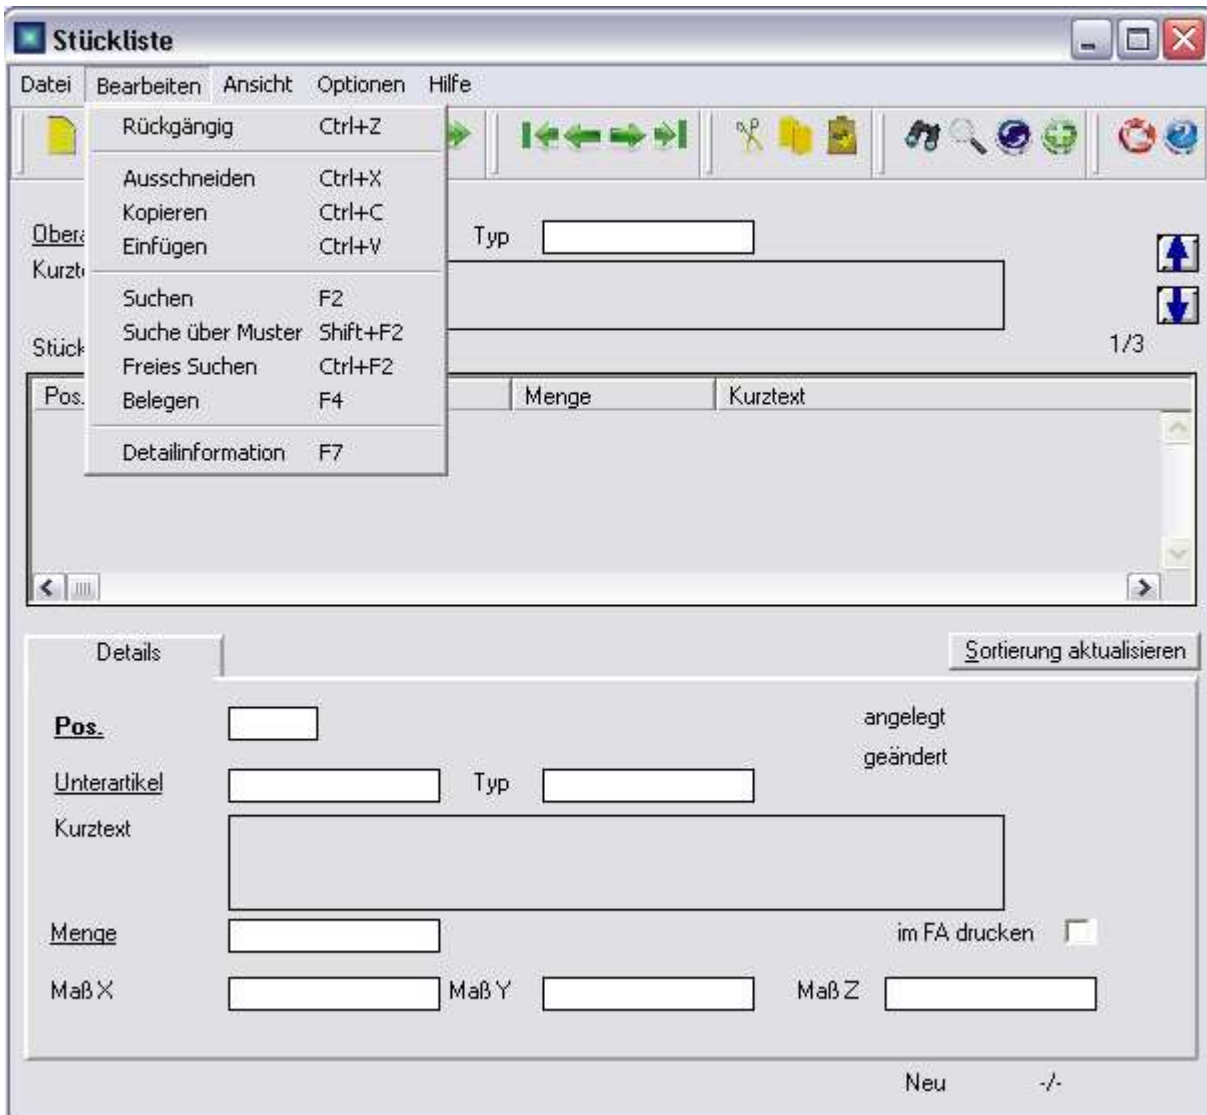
Stückliste

Datei Bearbeiten Ansicht Optionen Hilfe

| Rückgängig | Ctrl+Z |
|---|---|
| Ausschneiden | Ctrl+X |
| Kopieren | Ctrl+C |
| Einfügen | Ctrl+V |
| Suchen | F2 |
| Suche über Muster | Shift+F2 |
| Freies Suchen | Ctrl+F2 |
| Belegen | F4 |
| Detailinformation | F7 |

Ober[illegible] Typ
Kurzt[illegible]

Stück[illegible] 1/3

| Pos. | Menge | Kurztext |
|---|---|---|

Details

Sortierung aktualisieren

Pos.

angelegt
geändert

Unterartikel Typ

Kurztext

Menge im FA drucken

Maß X Maß Y Maß Z

Neu -/-